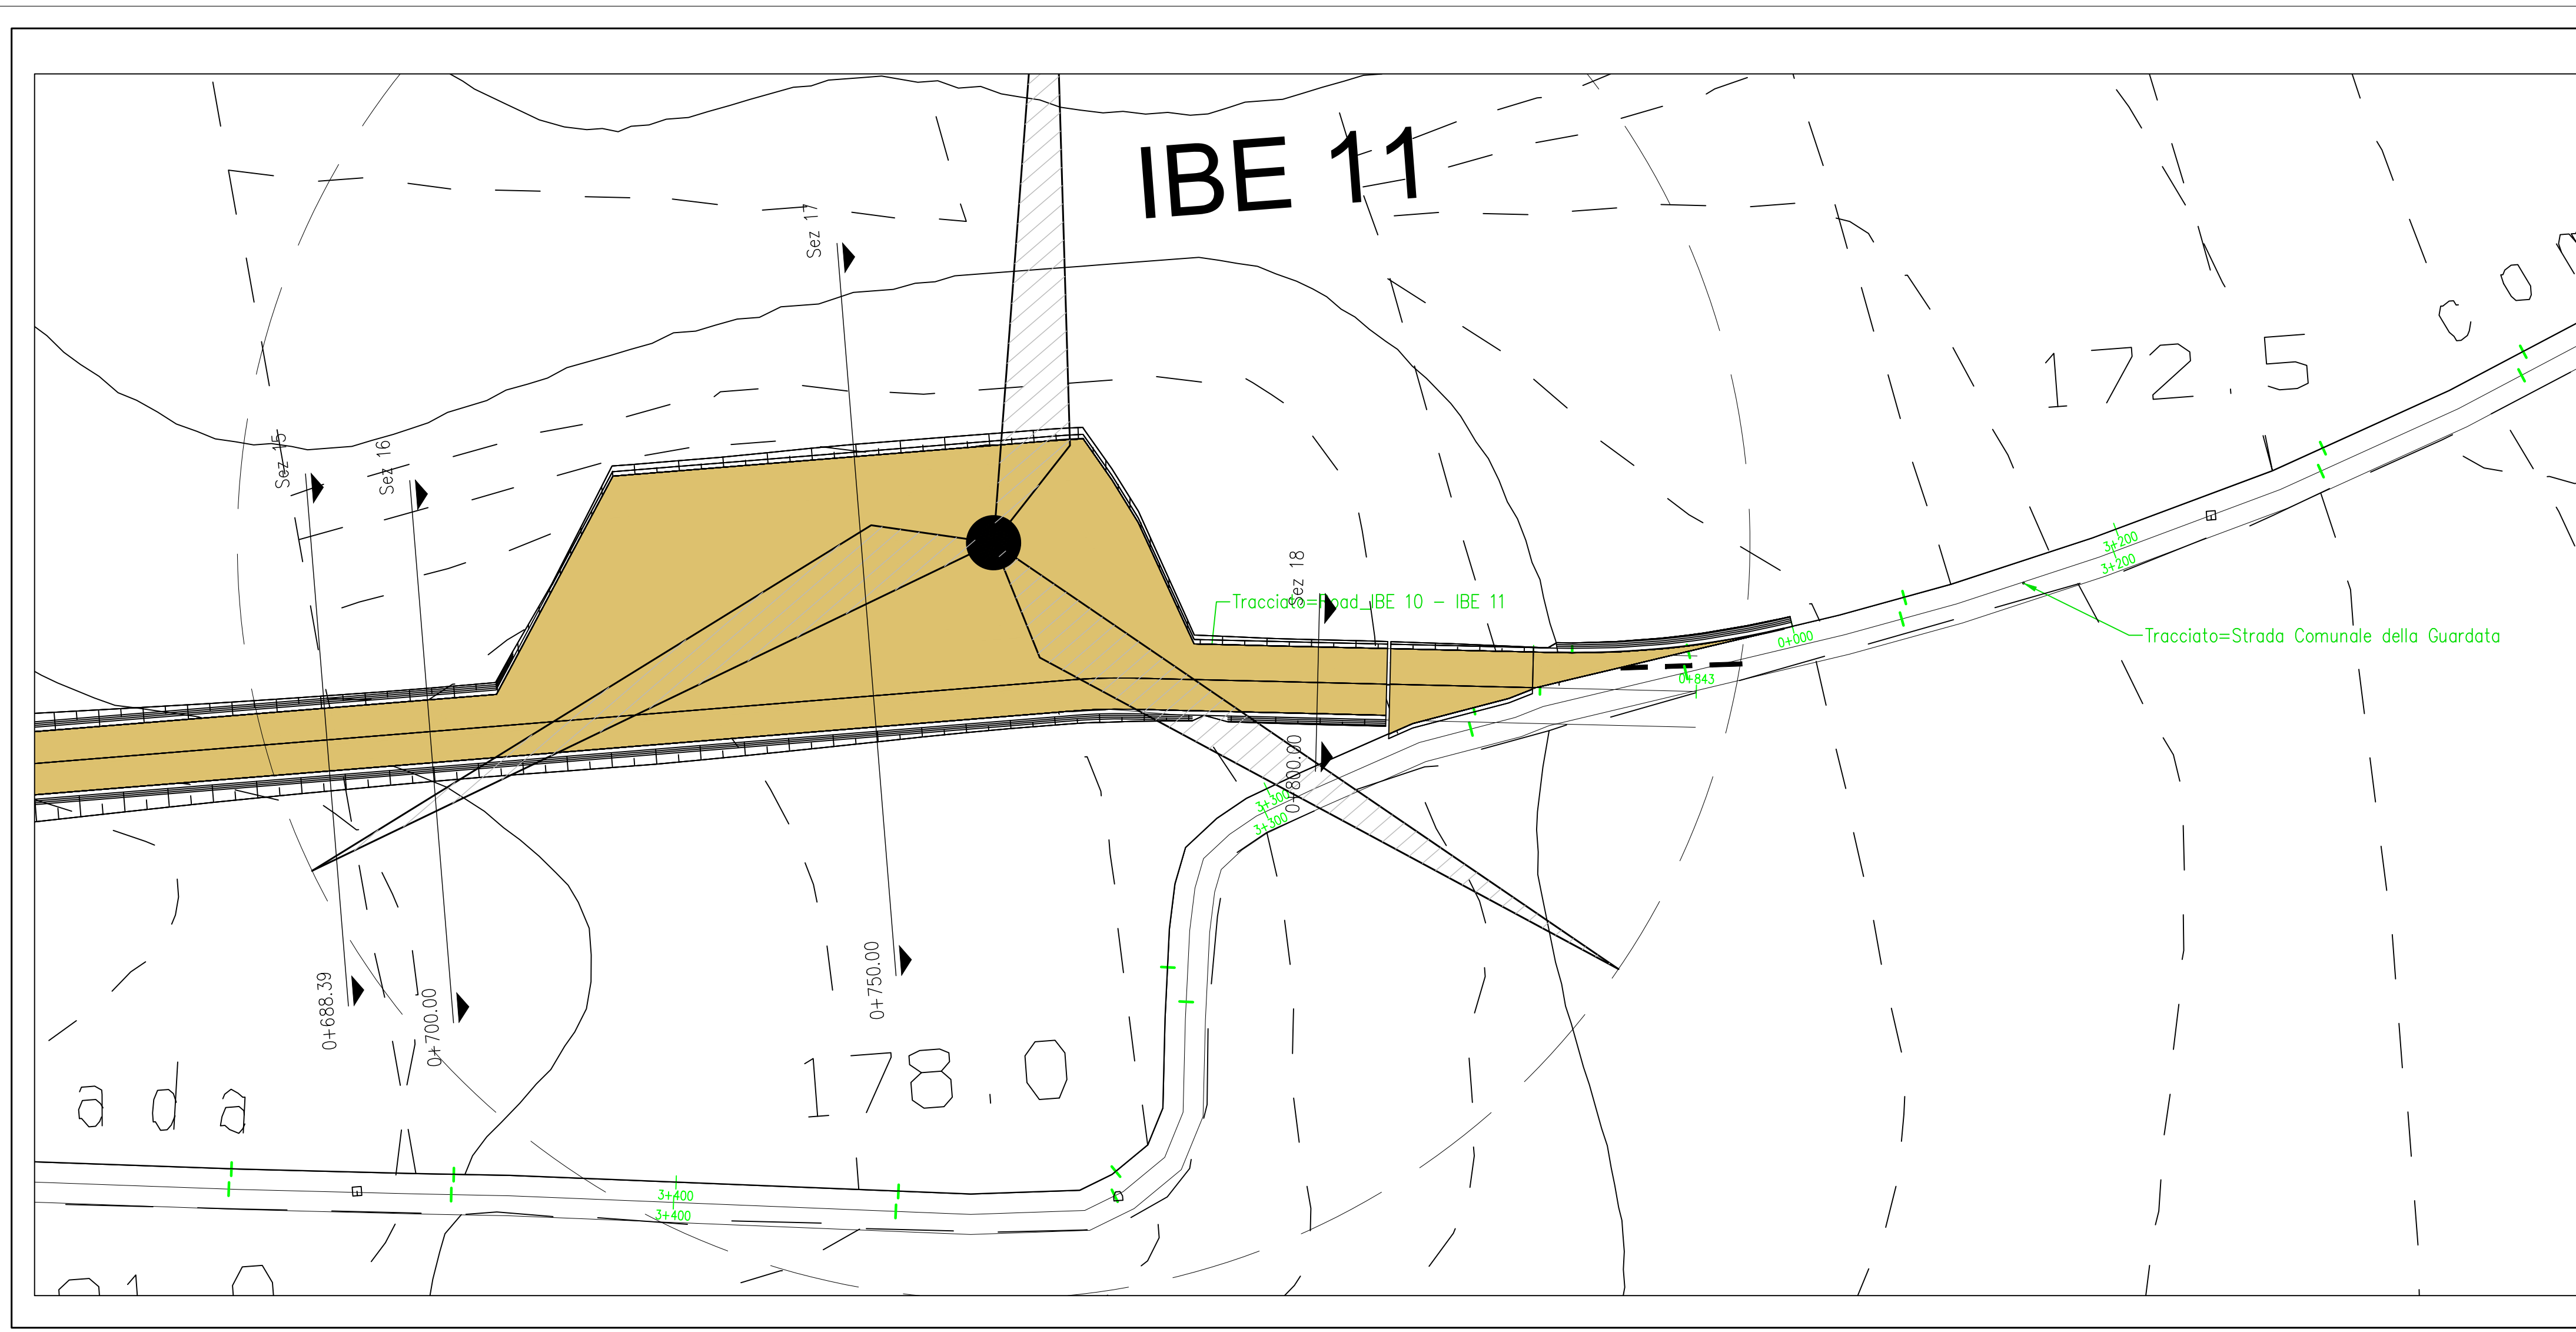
IBE 11

172.5

co

Sez 17

Sez 15

Sez 16

Sez 18

Tracciato=Road_IBE 10 - IBE 11

Tracciato=Strada Comunale della Guardata

3+200
3+200

0+000

0+843

0+800.00

3+300
3+300

0+750.00

0+688.39

0+700.00

178.0

ada

3+400
3+400